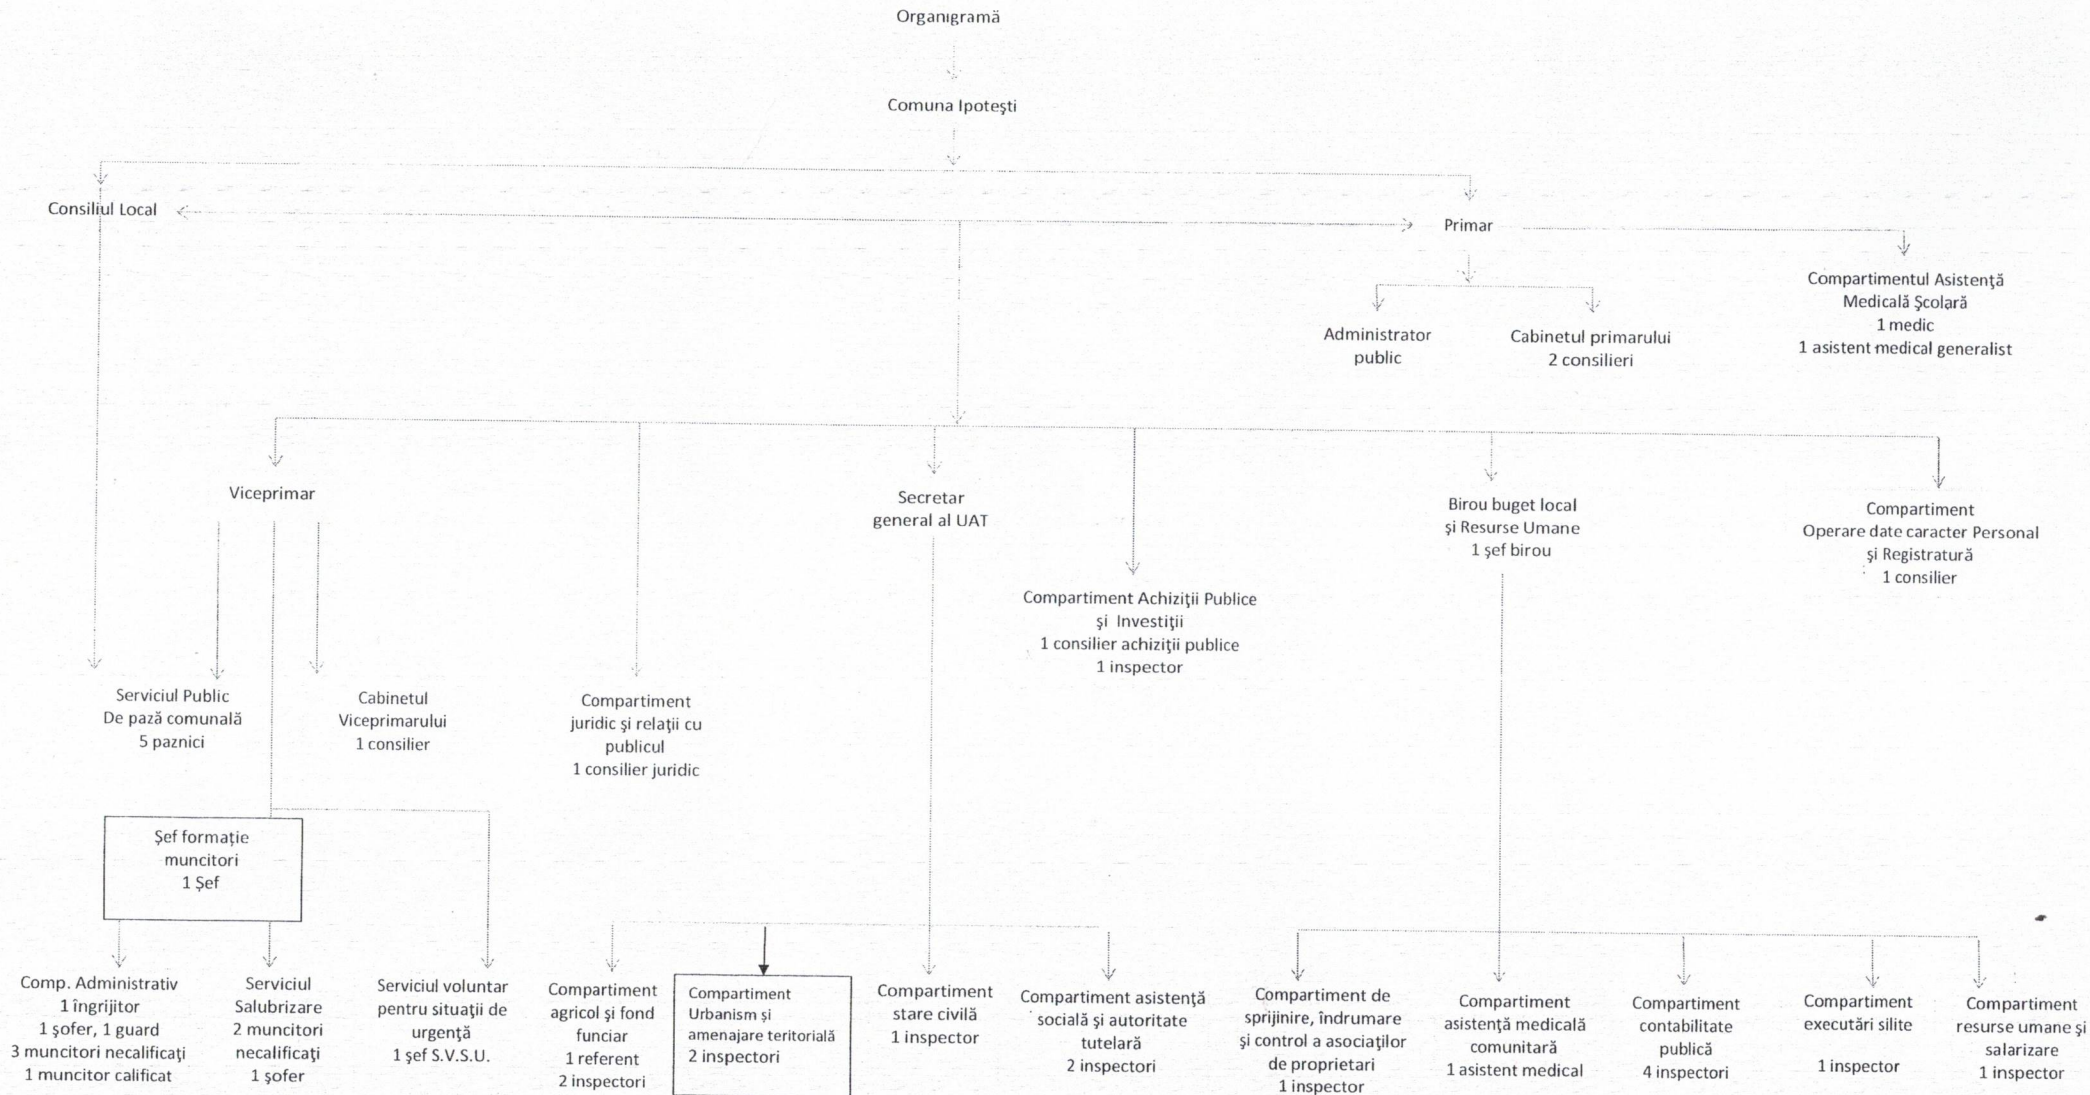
Organigramă

Comuna Ipoteşti

Consiliul Local

Primar

Compartimentul Asistenţă Medicală Şcolară
1 medic
1 asistent medical generalist

Administrator public

Cabinetul primarului
2 consilieri

Viceprimar

Secretar general al UAT

Birou buget local şi Resurse Umane
1 şef birou

Compartiment Operare date caracter Personal şi Registratură
1 consilier

Compartiment Achiziţii Publice şi Investiţii
1 consilier achiziţii publice
1 inspector

Serviciul Public De pază comunală
5 paznici

Cabinetul Viceprimarului
1 consilier

Compartiment juridic şi relaţii cu publicul
1 consilier juridic

Şef formaţie muncitori
1 Şef

Comp. Administrativ
1 îngrijitor
1 şofer, 1 guard
3 muncitori necalificaţi
1 muncitor calificat

Serviciul Salubrizare
2 muncitori necalificaţi
1 şofer

Serviciul voluntar pentru situaţii de urgenţă
1 şef S.V.S.U.

Compartiment agricol şi fond funciar
1 referent
2 inspectori

Compartiment Urbanism şi amenajare teritorială
2 inspectori

Compartiment stare civilă
1 inspector

Compartiment asistenţă socială şi autoritate tutelară
2 inspectori

Compartiment de sprijinire, îndrumare şi control a asociaţilor de proprietari
1 inspector

Compartiment asistenţă medicală comunitară
1 asistent medical

Compartiment contabilitate publică
4 inspectori

Compartiment executări silite
1 inspector

Compartiment resurse umane şi salarizare
1 inspector